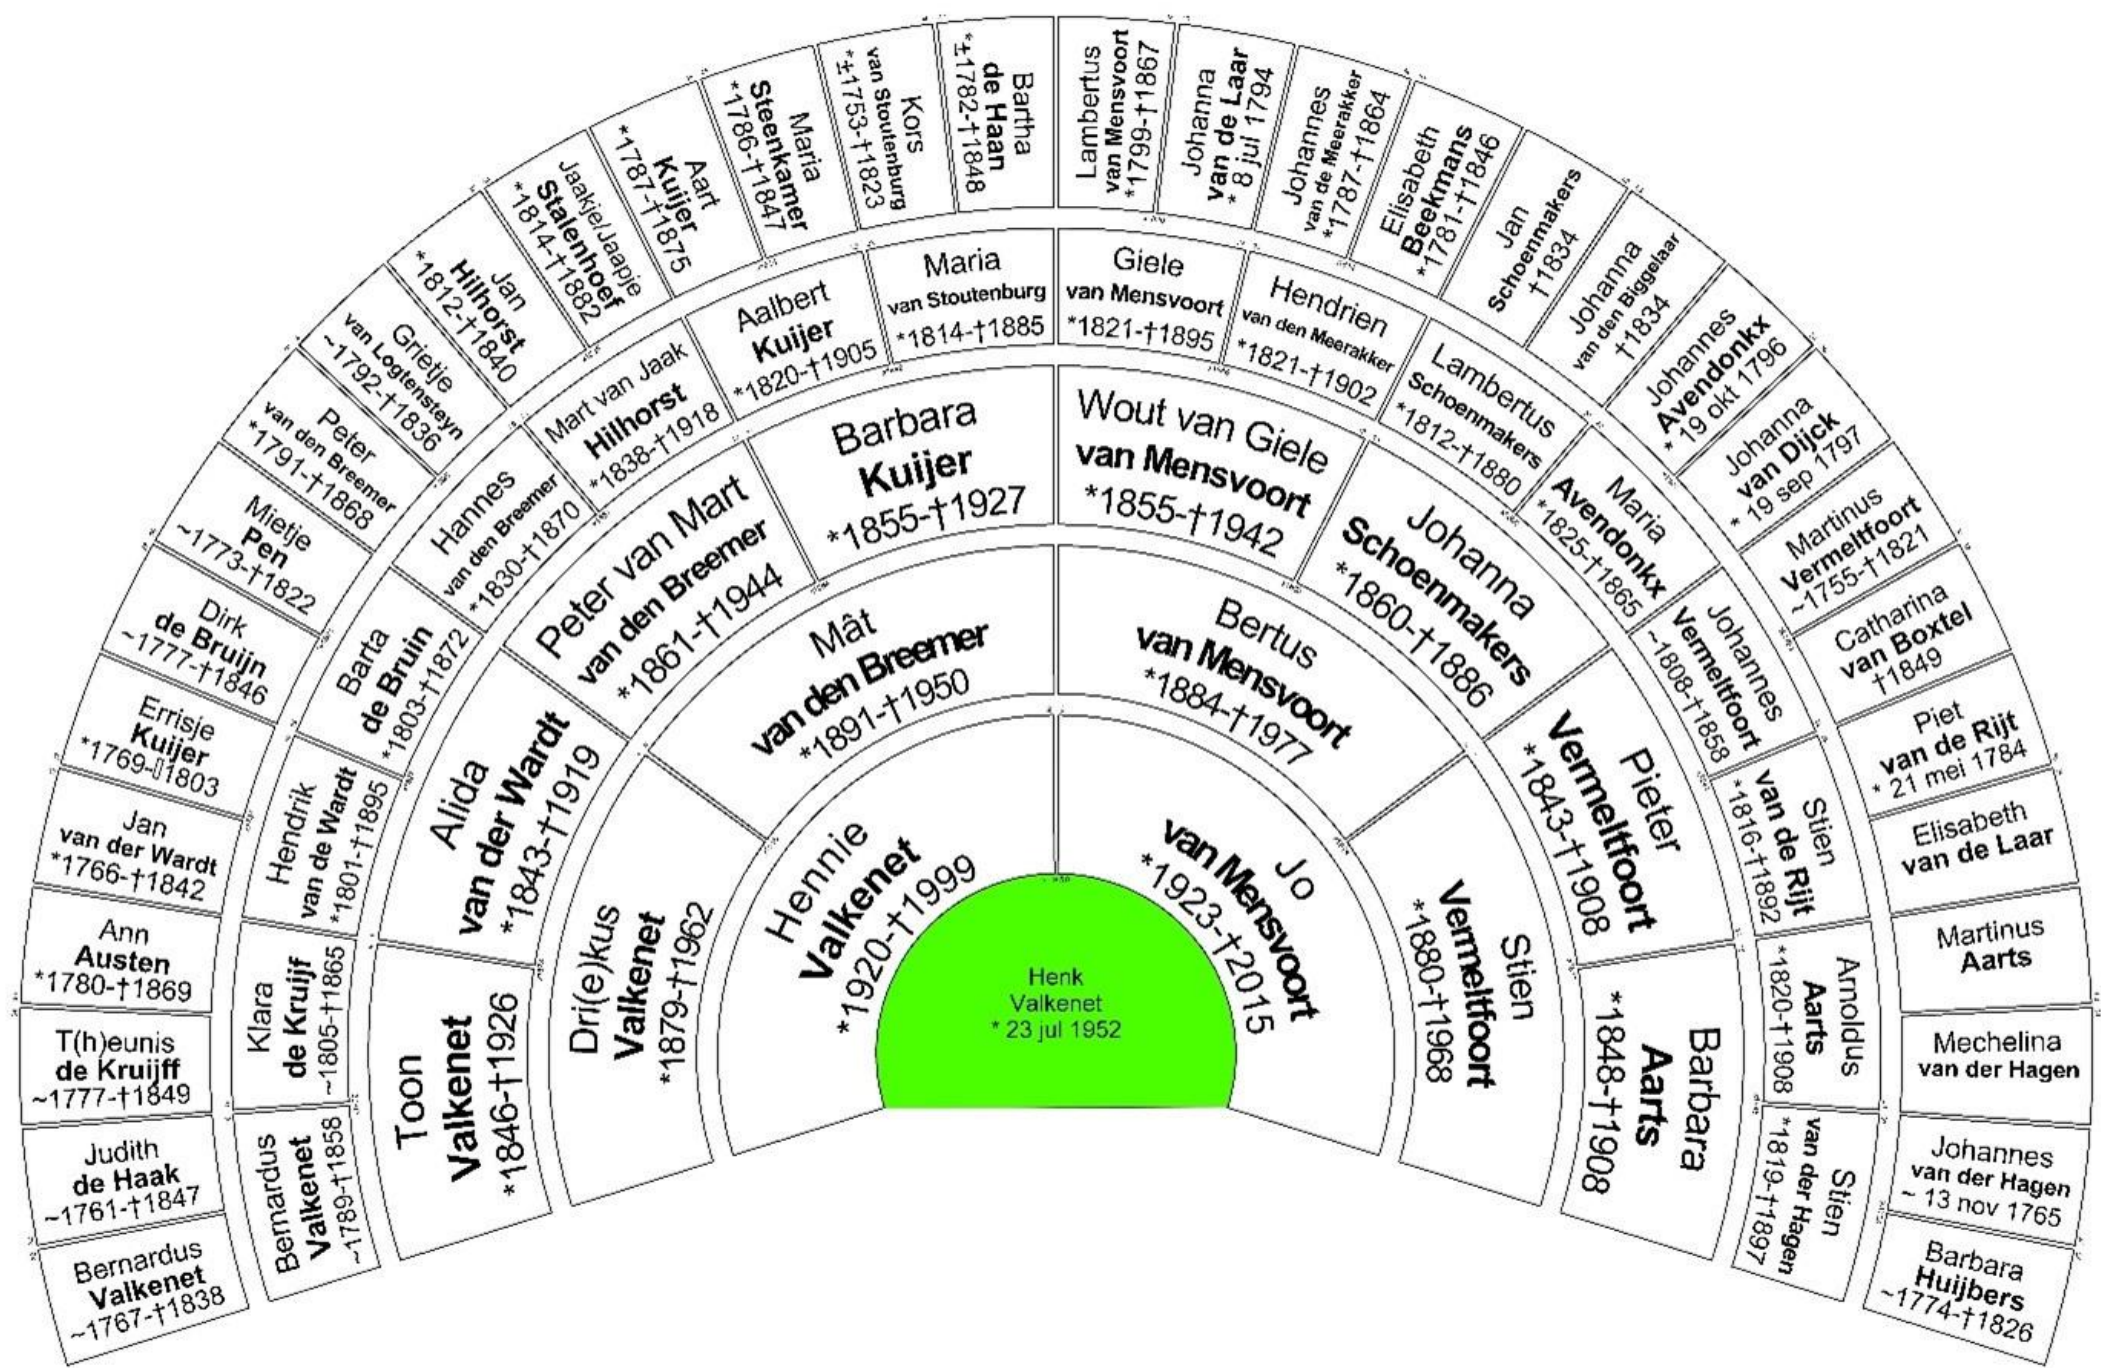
Henk
Valkenet
* 23 jul 1952

Hennie
Valkenet
*1920-†1999

Jo
van Mensvoort
*1923-†2015

Dri(e)kus
Valkenet
*1879-†1962

Mât
van den Breemer
*1891-†1950

Bertus
van Mensvoort
*1884-†1977

Stien
Vermeltfoort
*1880-†1968

Toon
Valkenet
*1846-†1926

Alida
van der Wardt
*1843-†1919

Peter van Mart
van den Breemer
*1861-†1944

Barbara
Kuijer
*1855-†1927

Wout van Giele
van Mensvoort
*1855-†1942

Johanna
Schoenmakers
*1860-†1886

Pieter
Vermeltfoort
*1843-†1908

Barbara
Aarts
*1848-†1908

Bernardus
Valkenet
~1789-†1858

Klara
de Kruijf
~1805-†1865

Hendrik
van de Wardt
*1801-†1895

Barta
de Bruin
*1803-†1872

Hannes
van den Breemer
*1830-†1870

Mart van Jaak
Hilhorst
*1838-†1918

Aalbert
Kuijer
*1820-†1905

Maria
van Stoutenburg
*1814-†1885

Giele
van Mensvoort
*1821-†1895

Hendrien
van den Meerakker
*1821-†1902

Lambertus
Schoenmakers
*1812-†1880

Maria
Avendonkx
*1825-†1865

Johannes
Vermeltfoort
~1808-†1858

Stien
van de Rijt
*1816-†1892

Arnoldus
Aarts
*1820-†1908

Stien
van der Hagen
*1819-†1897

Bernardus
Valkenet
~1767-†1838

Judith
de Haak
~1761-†1847

T(h)eunis
de Kruijff
~1777-†1849

Ann
Austen
*1780-†1869

Jan
van der Wardt
*1766-†1842

Errisje
Kuijer
*1769-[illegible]1803

Dirk
de Bruijn
~1777-†1846

Mietje
Pen
~1773-†1822

Peter
van den Breemer
*1791-†1868

Grietje
van Logtensteyn
~1792-†1836

Jan
Hilhorst
*1812-†1840

Jaakje/Jaapje
Stalenhoef
*1814-†1882

Aart
Kuijer
*1787-†1875

Maria
Steenkamer
*1786-†1847

Kors
van Stoutenburg
*±1753-†1823

Bartha
de Haan
*±1782-†1848

Lambertus
van Mensvoort
*1799-†1867

Johanna
van de Laar
* 8 jul 1794

Johannes
van de Meerakker
*1787-†1864

Elisabeth
Beekmans
*1781-†1846

Jan
Schoenmakers
†1834

Johanna
van den Biggelaar
†1834

Johannes
Avendonkx
* 19 okt 1796

Johanna
van Dijck
* 19 sep 1797

Martinus
Vermeltfoort
~1755-†1821

Catharina
van Boxtel
†1849

Piet
van de Rijt
* 21 mei 1784

Elisabeth
van de Laar

Martinus
Aarts

Mechelina
van der Hagen

Johannes
van der Hagen
~ 13 nov 1765

Barbara
Huijbers
~1774-†1826